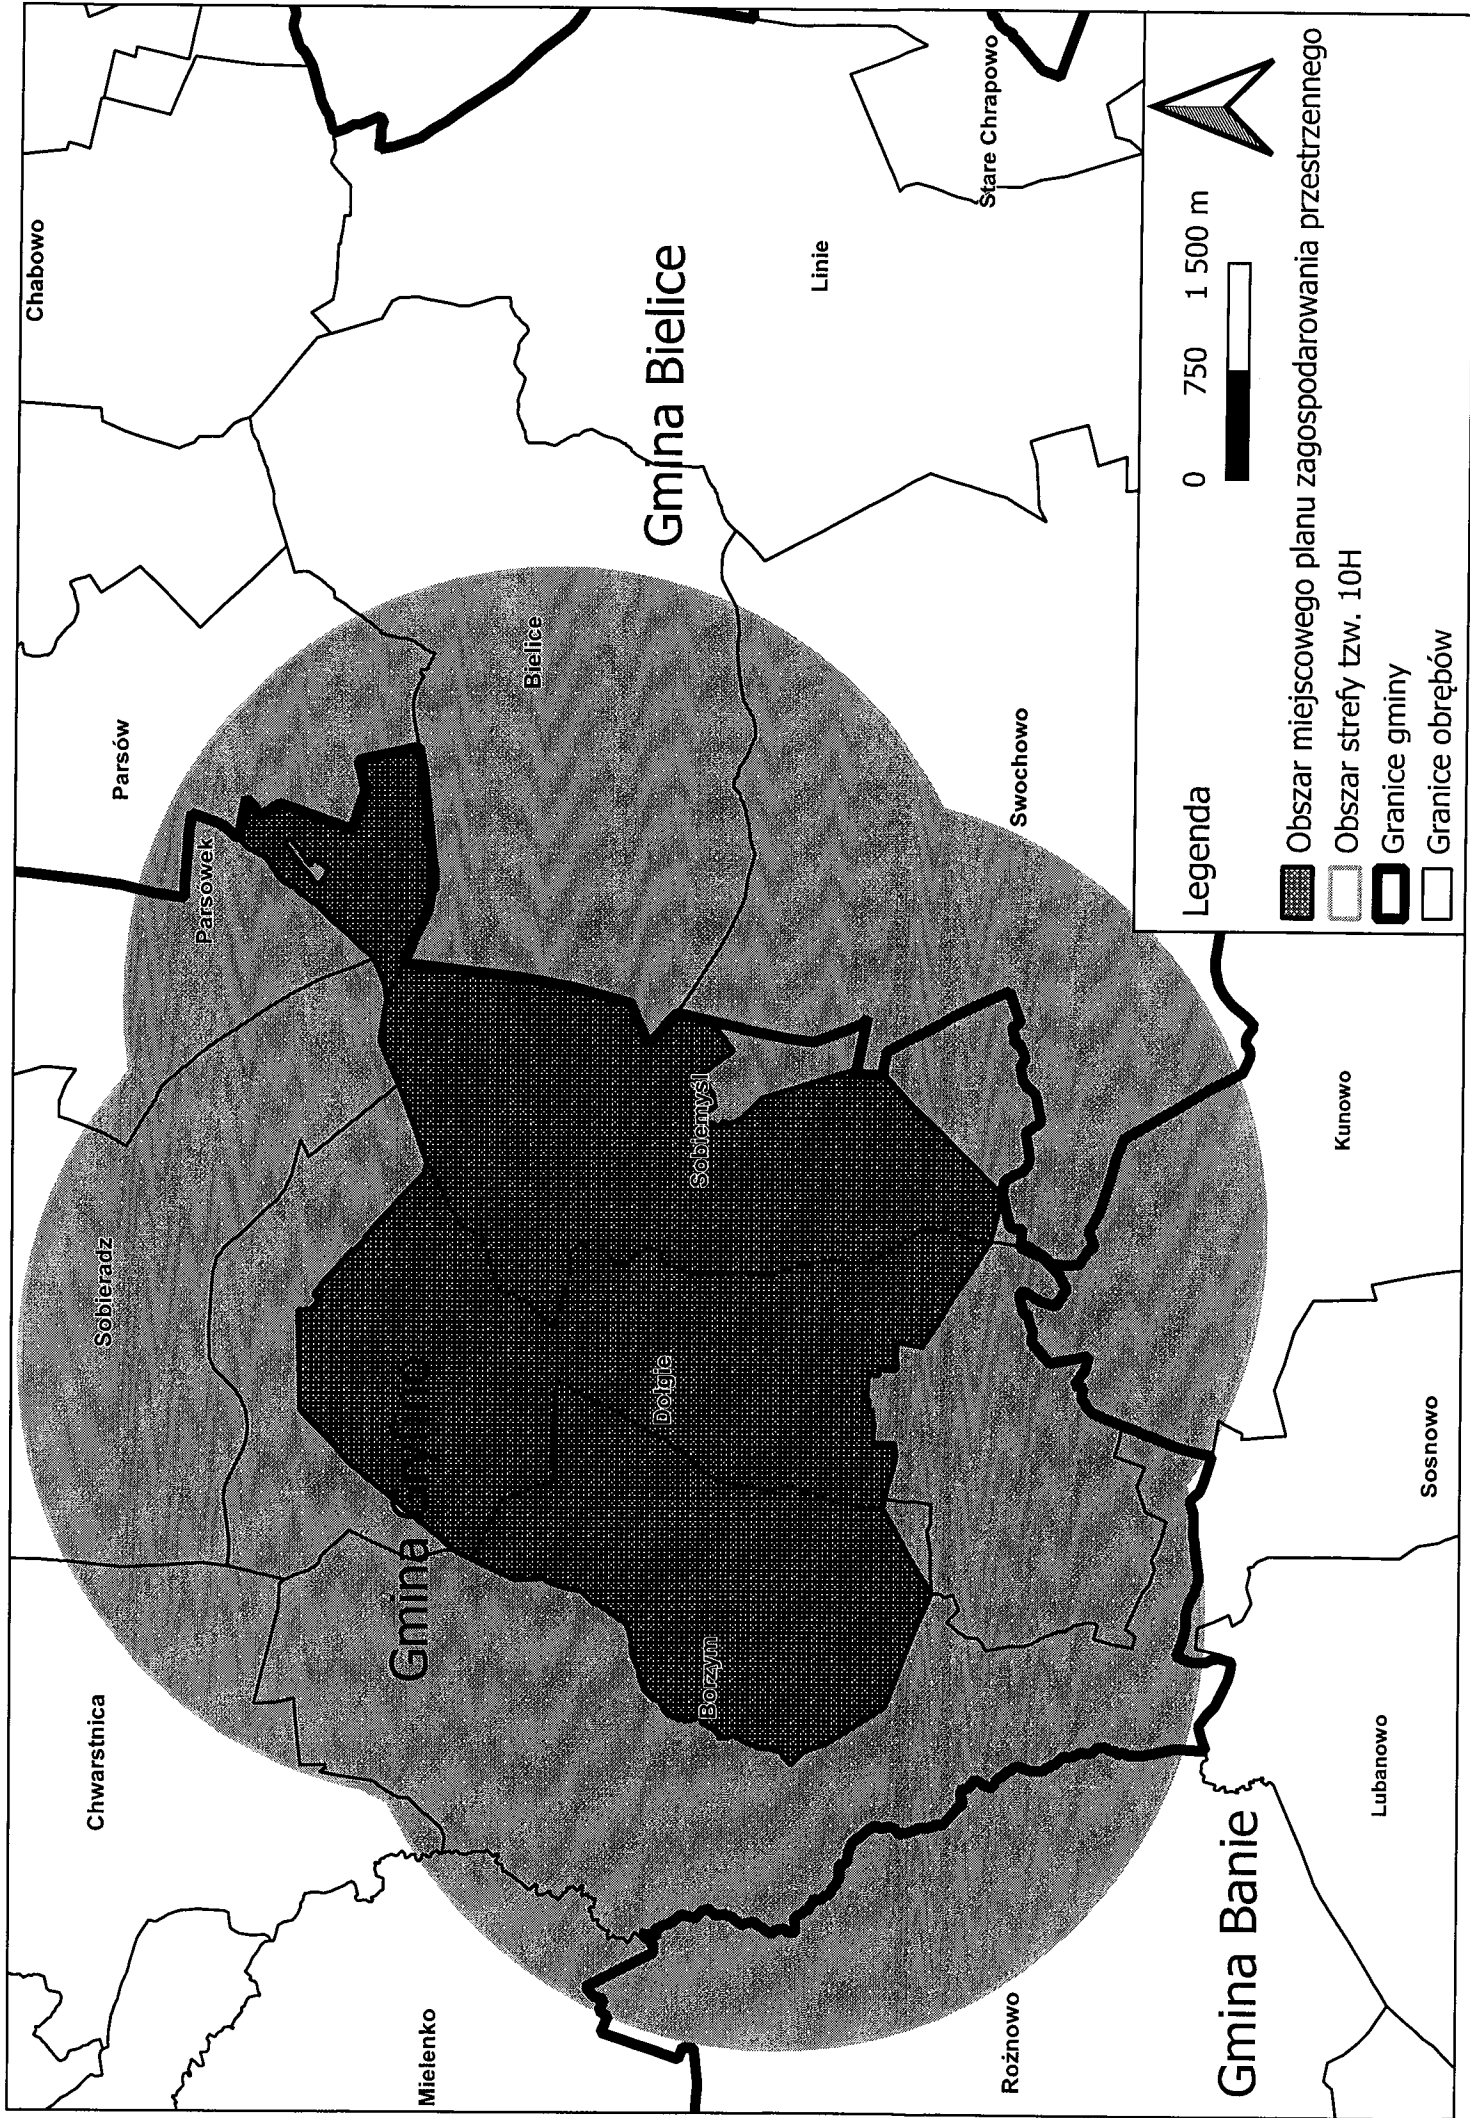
Chabowo

Parsów

Parsówek

Sobieradz

Chwarstnica

Mielenko

Gmina Bielice

Linie

Stare Chrapowo

Bielice

Swochowo

Sobiemyśl

Dołgie

Borzym

Gmina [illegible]

Kunowo

Sosnowo

Lubanowo

Rożnowo

Gmina Banie

0 750 1 500 m

Legenda
Obszar miejscowego planu zagospodarowania przestrzennego
Obszar strefy tzw. 10H
Granice gminy
Granice obrębów